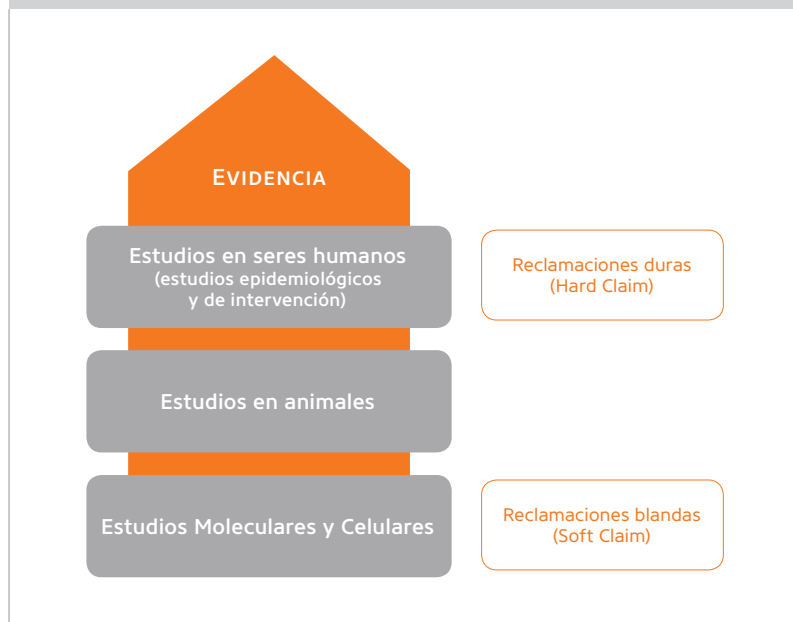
Evidencia

Estudios en seres humanos (estudios epidemiológicos y de intervención)

Reclamaciones duras (Hard Claim)

Estudios en animales

Estudios Moleculares y Celulares

Reclamaciones blandas (Soft Claim)